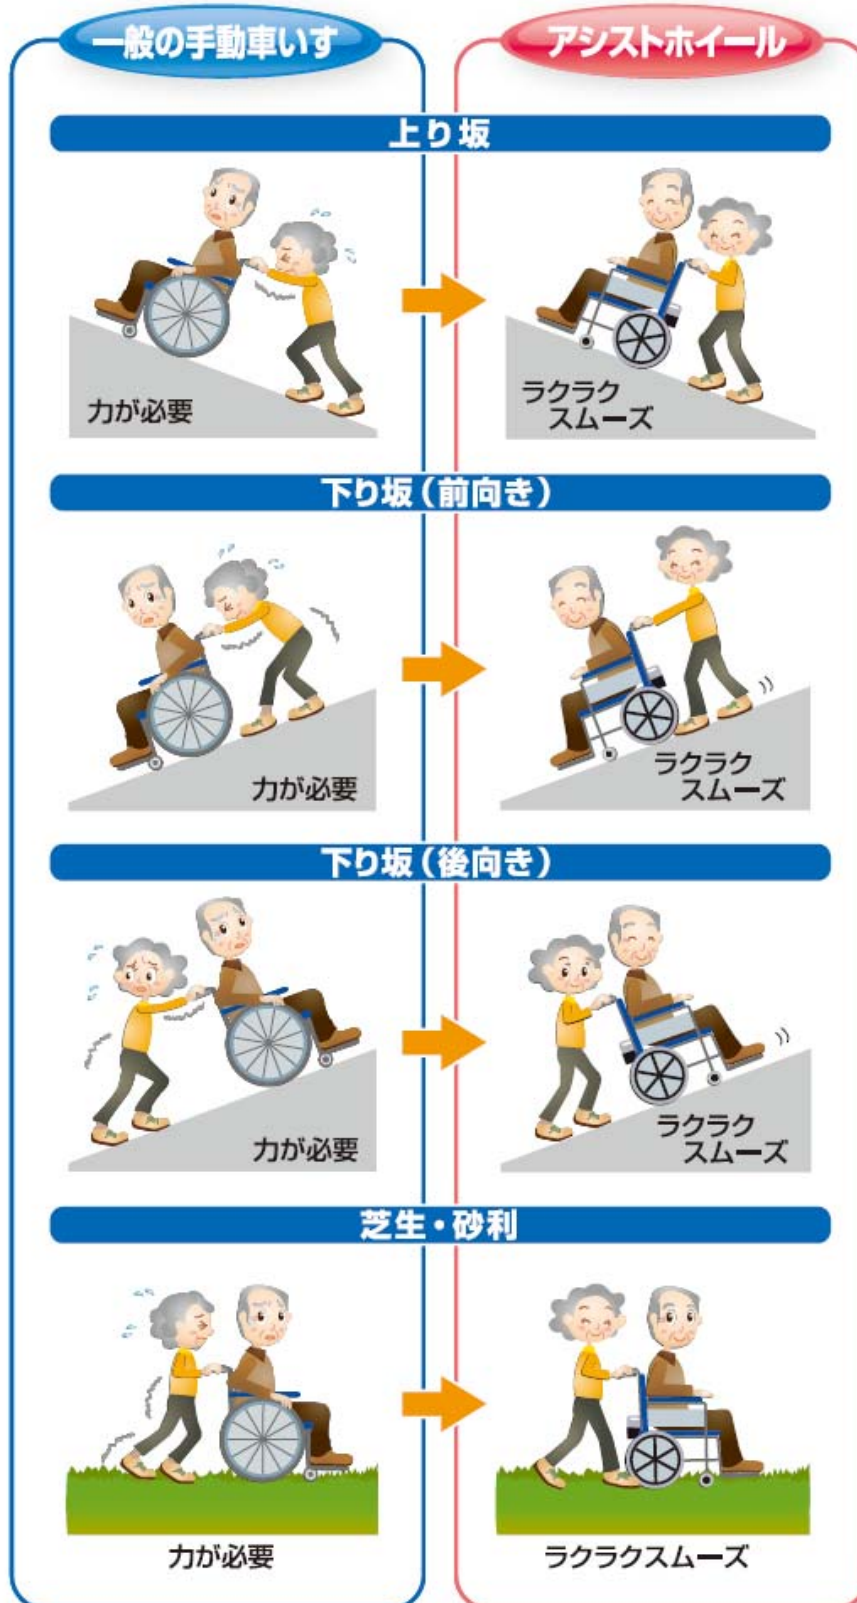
一般の手動車いす

アシストホイール

上り坂

力が必要

ラクラク
スムーズ

下り坂（前向き）

力が必要

ラクラク
スムーズ

下り坂（後向き）

力が必要

ラクラク
スムーズ

芝生・砂利

力が必要

ラクラクスムーズ